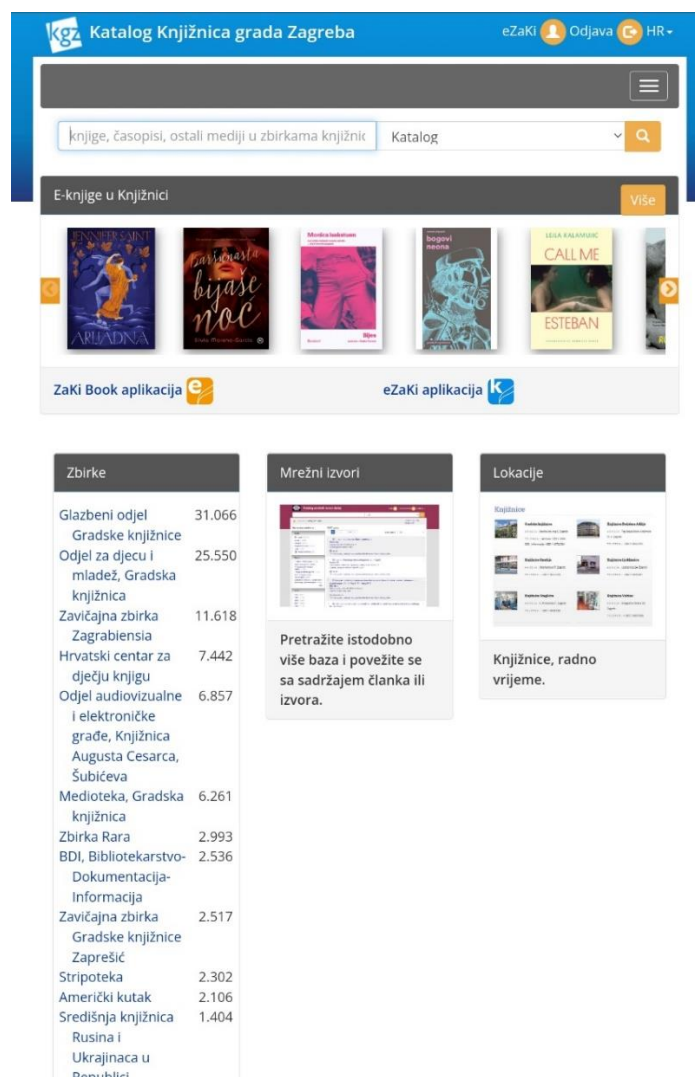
kgz Katalog Knjižnica grada Zagreba

eZaKi Odjava HR

knjige, časopisi, ostali mediji u zbirkama knjižnic

Katalog

E-knjige u Knjižnici

Više

JENNIFER SAINT ARIJADNA

Zaštićena bijaše noć

Monica Isakstuen

bogovi neona

LEILA KALAMUJIĆ CALL ME ESTEBAN

ZaKi Book aplikacija

eZaKi aplikacija

Zbirke

| | |
|---|---|
| Glazbeni odjel Gradske knjižnice | 31.066 |
| Odjel za djecu i mladež, Gradska knjižnica | 25.550 |
| Zavičajna zbirka Zagrabiensia | 11.618 |
| Hrvatski centar za dječju knjigu | 7.442 |
| Odjel audiovizualne i elektroničke građe, Knjižnica Augusta Cesarca, Šubićeva | 6.857 |
| Medioteka, Gradska knjižnica | 6.261 |
| Zbirka Rara | 2.993 |
| BDI, Bibliotekarstvo-Dokumentacija-Informacija | 2.536 |
| Zavičajna zbirka Gradske knjižnice Zaprešić | 2.517 |
| Stripoteka | 2.302 |
| Američki kutak | 2.106 |
| Središnja knjižnica Rusina i Ukrajinaca u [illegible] | 1.404 |

Mrežni izvori

Pretražite istodobno više baza i povežite se sa sadržajem članka ili izvora.

Lokacije

Knjižnice

Knjižnice, radno vrijeme.